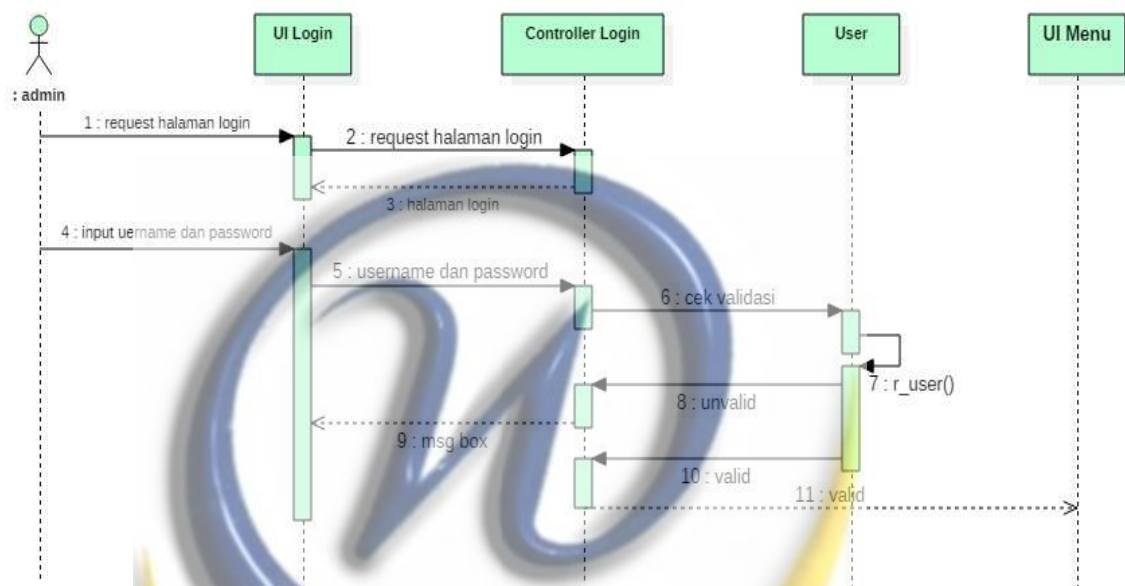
: admin

UI Login

Controller Login

User

UI Menu

1 : request halaman login

2 : request halaman login

3 : halaman login

4 : input uername dan password

5 : username dan password

6 : cek validasi

7 : r_user()

8 : unvalid

9 : msg box

10 : valid

11 : valid